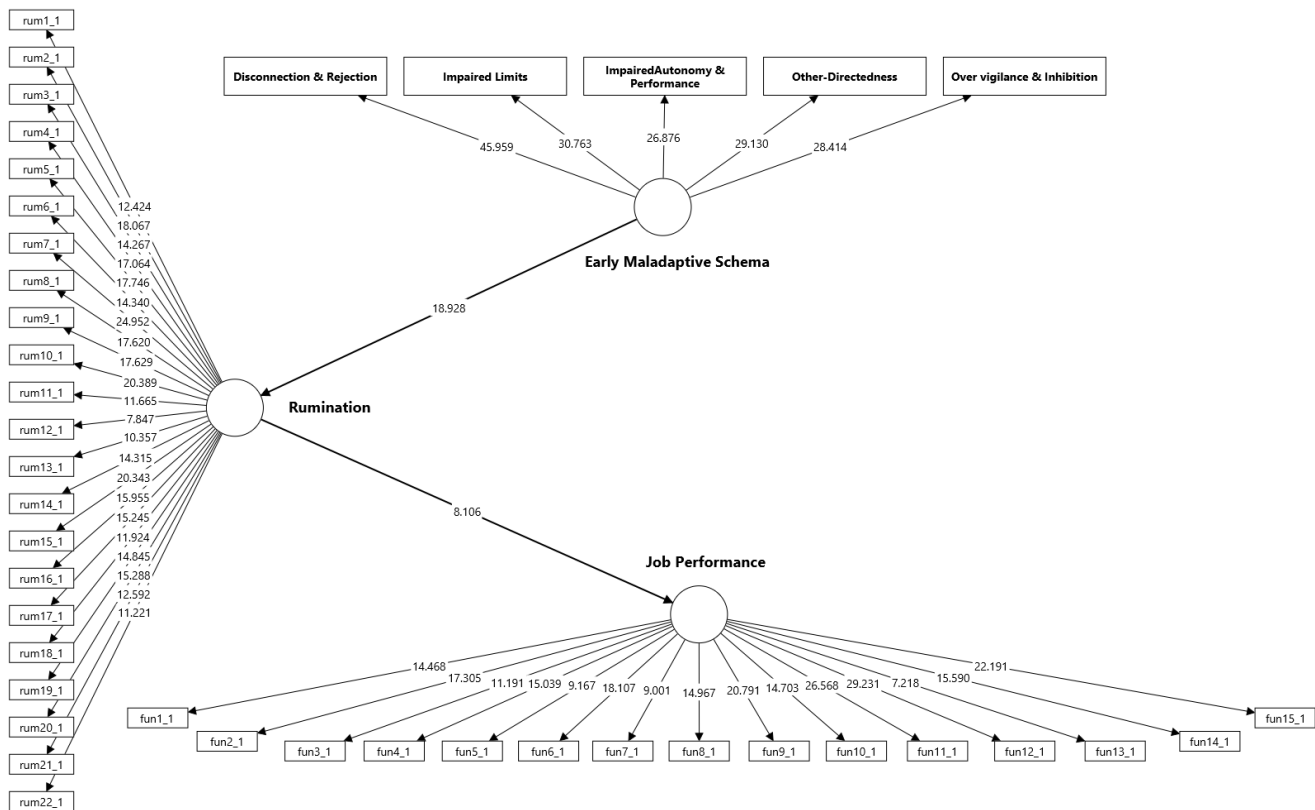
Disconnection & Rejection

Impaired Limits

ImpairedAutonomy & Performance

Other-Directedness

Over vigilance & Inhibition

45.959

30.763

26.876

29.130

28.414

Early Maladaptive Schema

18.928

rum1_1
rum2_1
rum3_1
rum4_1
rum5_1
rum6_1
rum7_1
rum8_1
rum9_1
rum10_1
rum11_1
rum12_1
rum13_1
rum14_1
rum15_1
rum16_1
rum17_1
rum18_1
rum19_1
rum20_1
rum21_1
rum22_1

12.424
18.067
14.267
17.064
17.746
14.340
24.952
17.620
17.629
20.389
11.665
7.847
10.357
14.315
20.343
15.955
15.245
11.924
14.845
15.288
12.592
11.221

Rumination

8.106

Job Performance

14.468
17.305
11.191
15.039
9.167
18.107
9.001
14.967
20.791
14.703
26.568
29.231
7.218
15.590
22.191

fun1_1
fun2_1
fun3_1
fun4_1
fun5_1
fun6_1
fun7_1
fun8_1
fun9_1
fun10_1
fun11_1
fun12_1
fun13_1
fun14_1
fun15_1